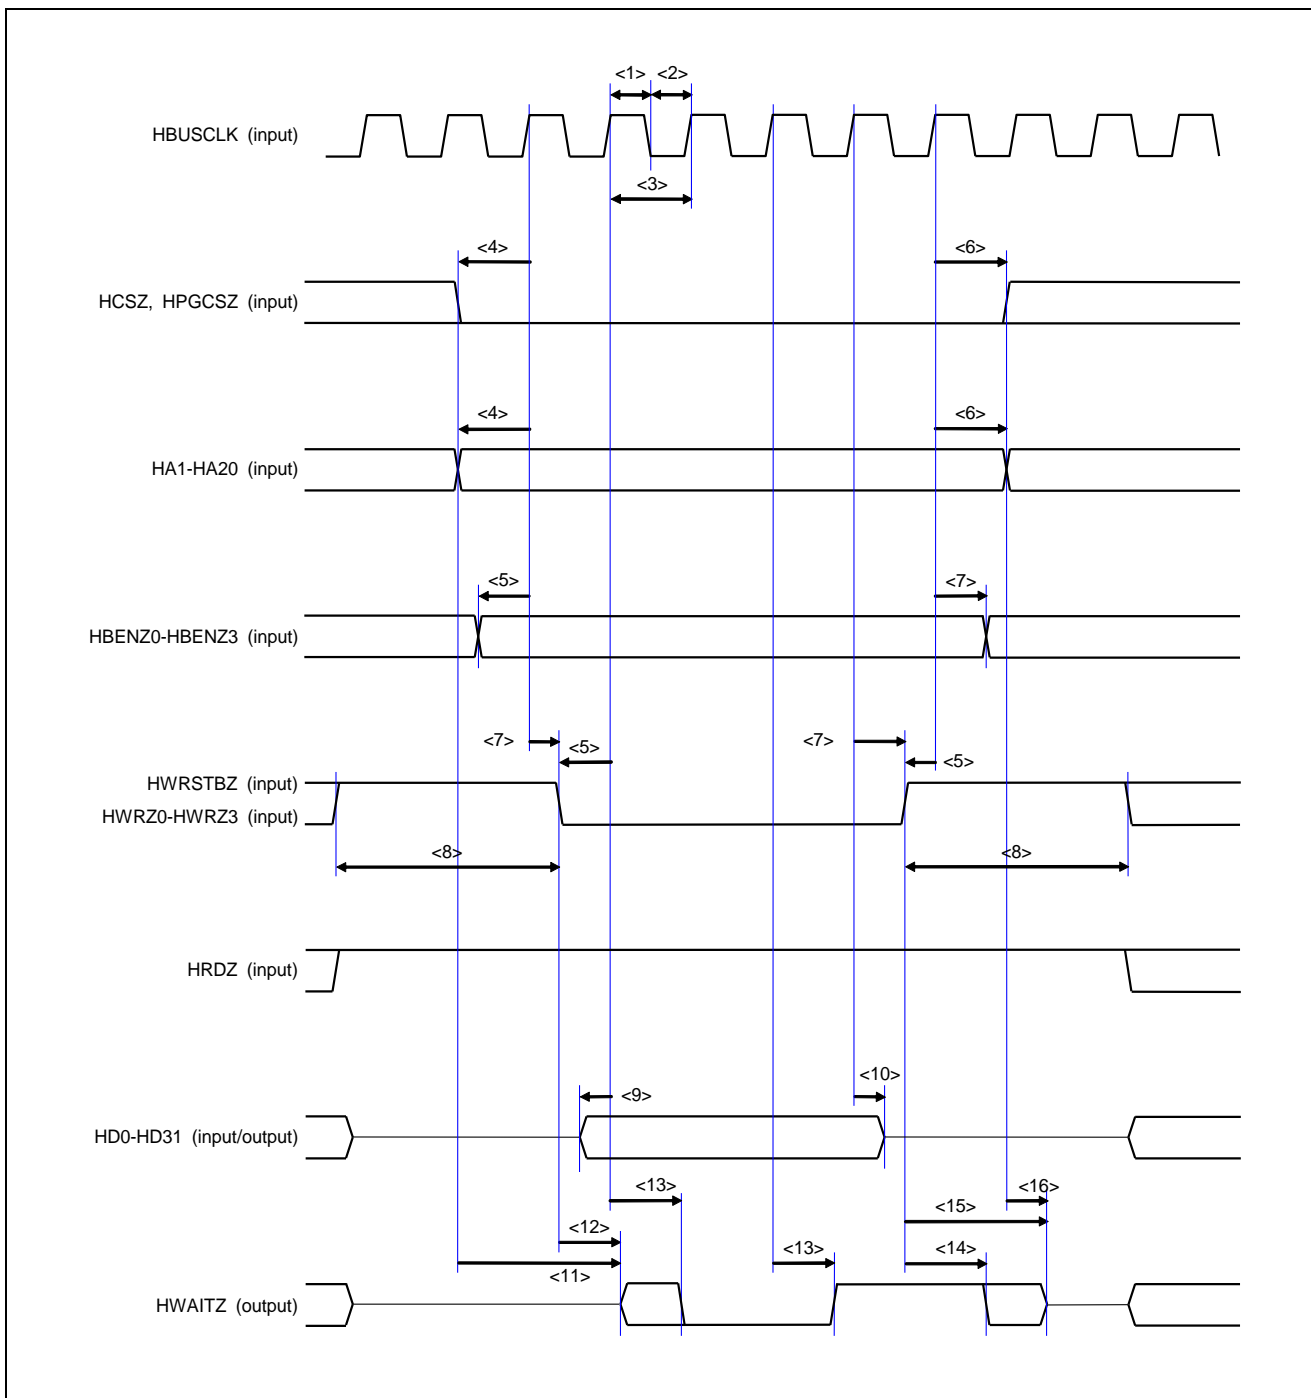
<1> <2>

HBUSCLK (input)

<3>

<4>

<6>

HCSZ, HPGCSZ (input)

<4>

<6>

HA1-HA20 (input)

<5>

<7>

HBENZ0-HBENZ3 (input)

<7>

<5>

<7>

<5>

HWRSTBZ (input)
HWRZ0-HWRZ3 (input)

<8>

<8>

HRDZ (input)

<9>

<10>

HD0-HD31 (input/output)

<13>

<16>

<15>

<12>

<13>

<14>

<11>

HWAITZ (output)